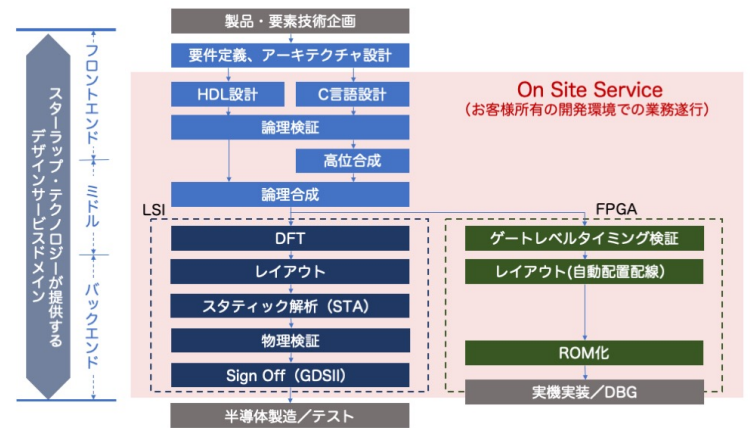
スターラップ・テクノロジーが提供するデザインサービスドメイン

フロントエンド

ミドル

バックエンド

製品・要素技術企画

要件定義、アーキテクチャ設計

On Site Service
（お客様所有の開発環境での業務遂行）

HDL設計

C言語設計

論理検証

高位合成

論理合成

LSI

FPGA

DFT

レイアウト

スタティック解析（STA）

物理検証

Sign Off（GDSII）

ゲートレベルタイミング検証

レイアウト(自動配置配線)

ROM化

実機実装／DBG

半導体製造／テスト